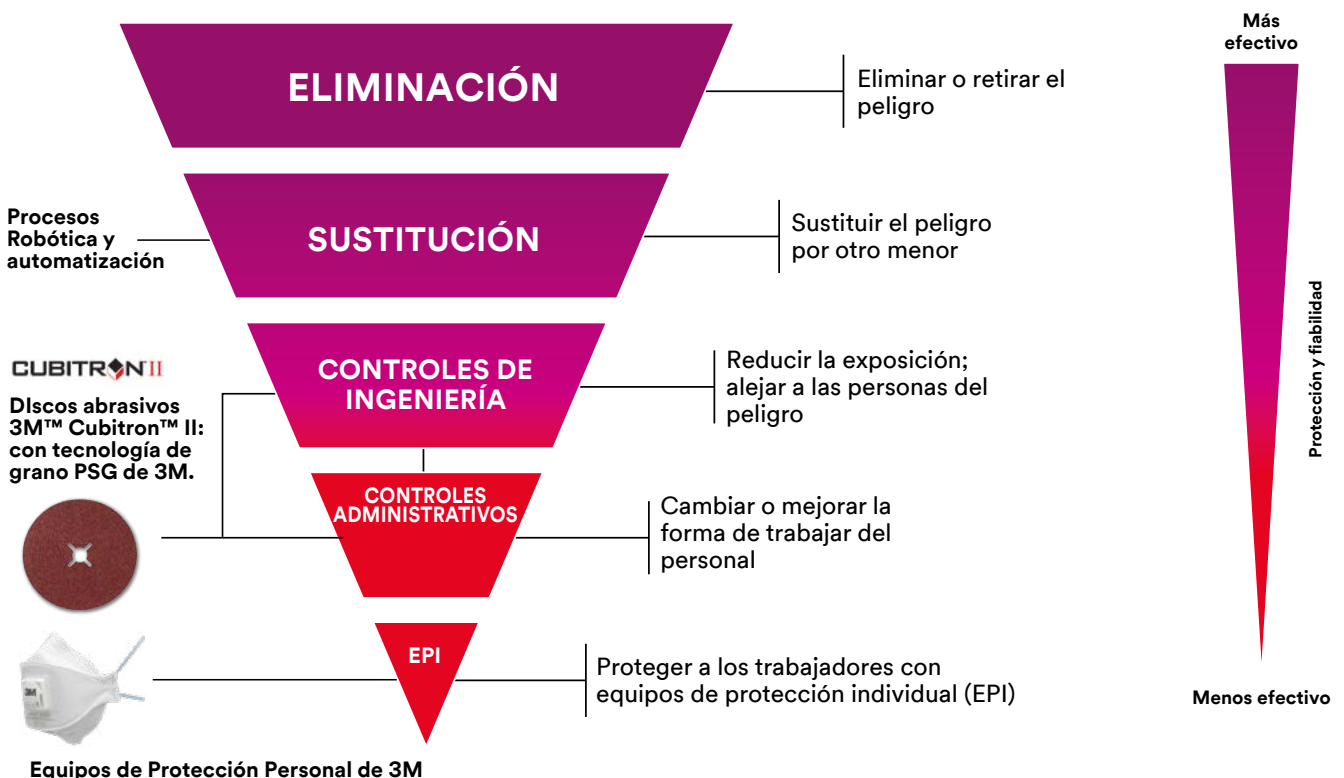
Más efectivo

ELIMINACIÓN

Eliminar o retirar el peligro

Procesos Robótica y automatización

SUSTITUCIÓN

Sustituir el peligro por otro menor

CUBITRON II

DIscos abrasivos 3M™ Cubitron™ II: con tecnología de grano PSG de 3M.

CONTROLES DE INGENIERÍA

Reducir la exposición; alejar a las personas del peligro

CONTROLES ADMINISTRATIVOS

Cambiar o mejorar la forma de trabajar del personal

EPI

Proteger a los trabajadores con equipos de protección individual (EPI)

Protección y fiabilidad

Menos efectivo

3M

Equipos de Protección Personal de 3M